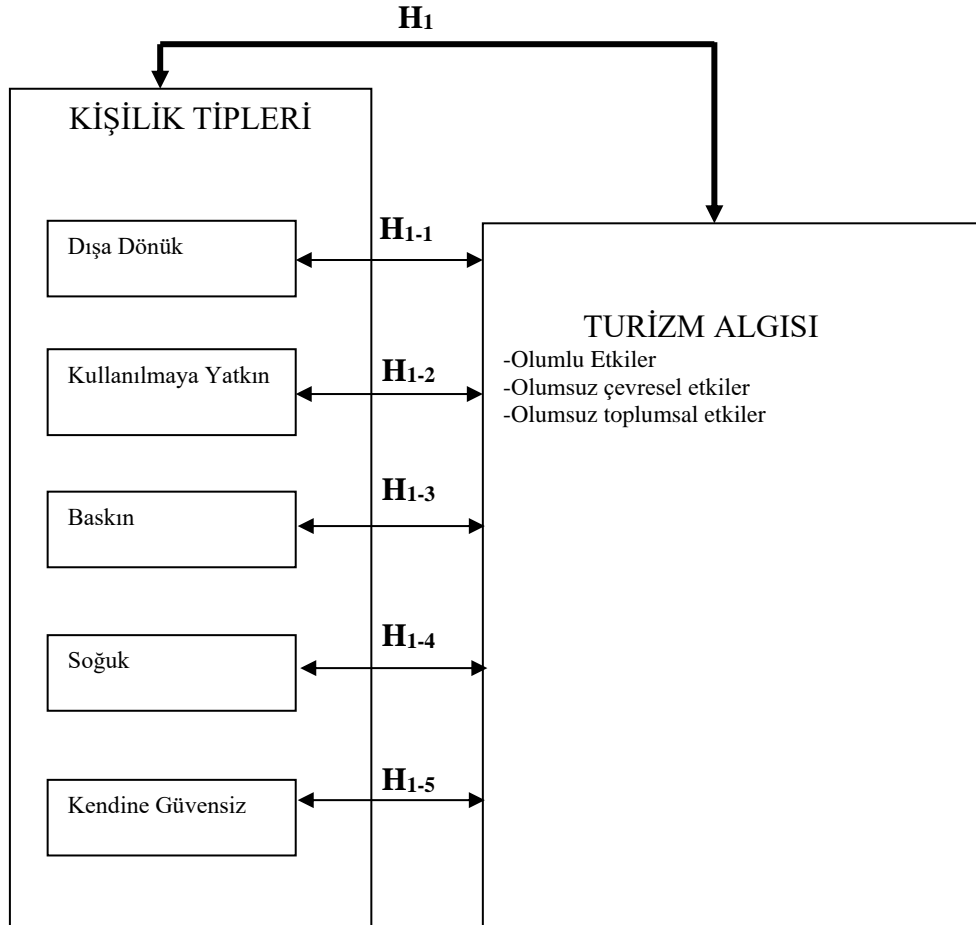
$H_1$

KİŞİLİK TİPLERİ

Dışa Dönük

$H_{1-1}$

Kullanılmaya Yatkın

$H_{1-2}$

Baskın

$H_{1-3}$

Soğuk

$H_{1-4}$

Kendine Güvensiz

$H_{1-5}$

TURİZM ALGISI
-Olumlu Etkiler
-Olumsuz çevresel etkiler
-Olumsuz toplumsal etkiler